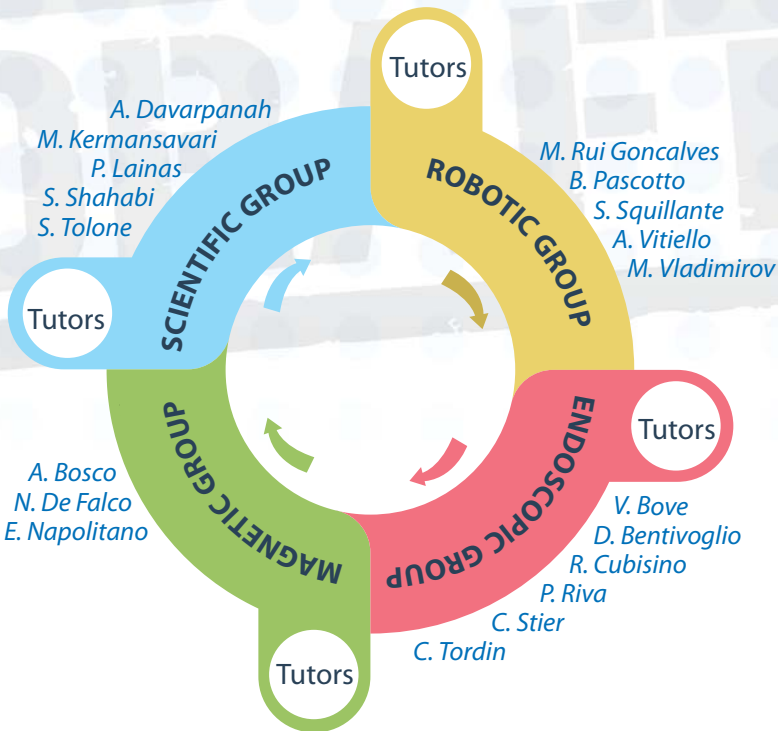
Tutors

A. Davarpanah
M. Kermansavari
P. Lainas
S. Shahabi
S. Tolone

SCIENTIFIC GROUP

Tutors

ROBOTIC GROUP

M. Rui Goncalves
B. Pascotto
S. Squillante
A. Vitiello
M. Vladimirov

Tutors

ENDOSCOPIC GROUP

V. Bove
D. Bentivoglio
R. Cubisino
P. Riva
C. Stier
C. Tordin

Tutors

MAGNETIC GROUP

A. Bosco
N. De Falco
E. Napolitano